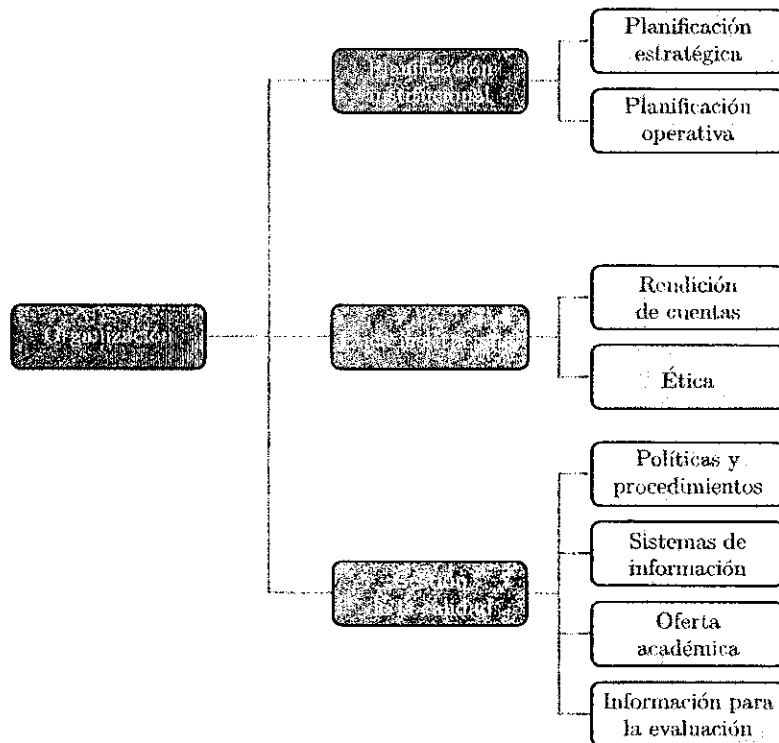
Organización

Planificación institucional

Planificación estratégica

Planificación operativa

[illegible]

Rendición de cuentas

Ética

Gestión de la calidad

Políticas y procedimientos

Sistemas de información

Oferta académica

Información para la evaluación